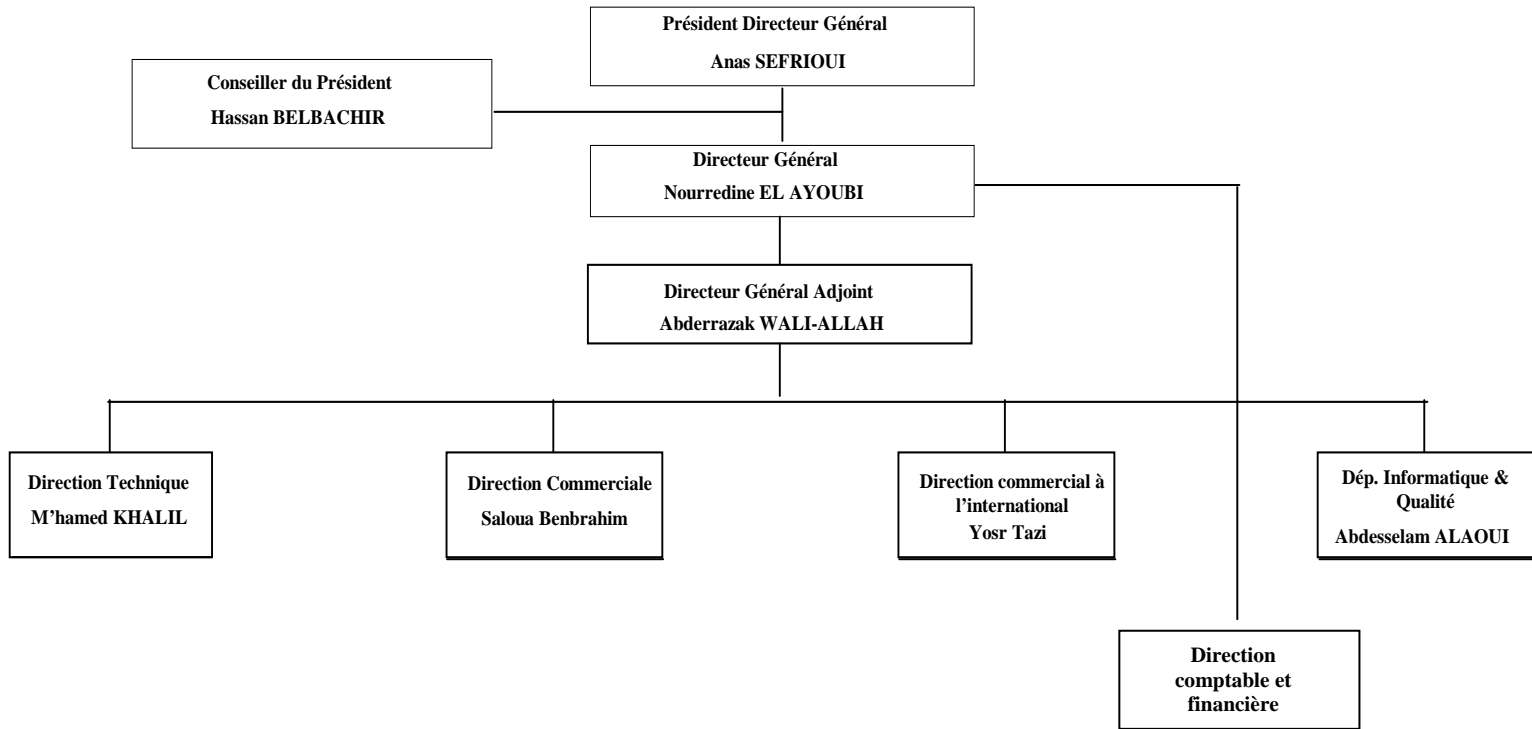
Président Directeur Général
Anas SEFRIOUI

Conseiller du Président
Hassan BELBACHIR

Directeur Général
Nourredine EL AYOUBI

Directeur Général Adjoint
Abderrazak WALI-ALLAH

Direction Technique
M'hamed KHALIL

Direction Commerciale
Saloua Benbrahim

Direction commercial à l'international
Yosr Tazi

Dép. Informatique & Qualité
Abdesselam ALAOUI

Direction comptable et financière